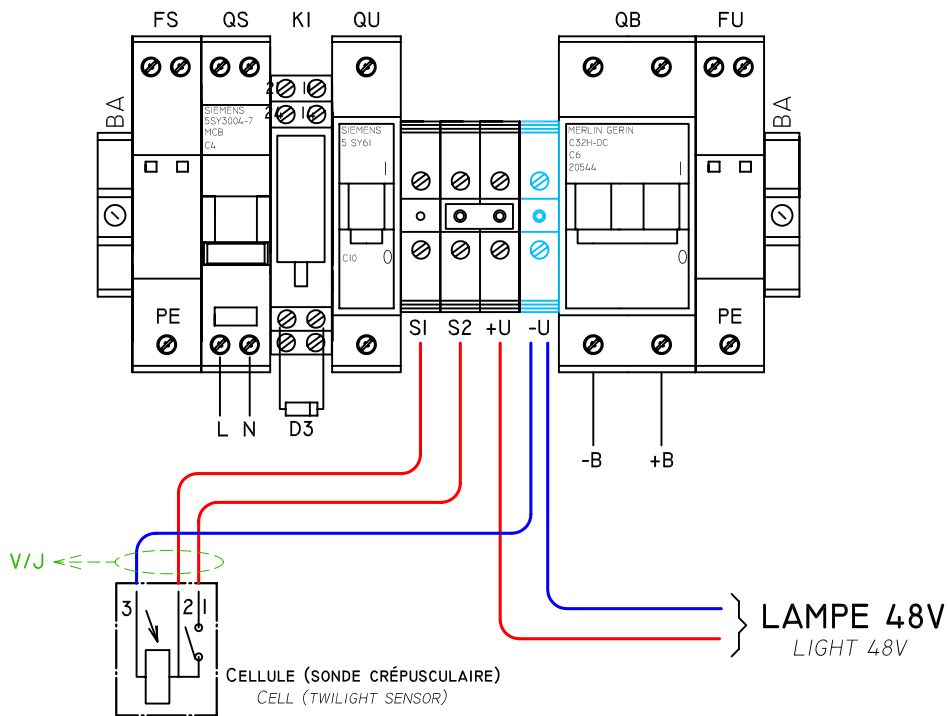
FS QS KI QU QB FU

BA

SIEMENS
5SY3004-7
MCB
C4

SIEMENS
5 SY61
C10

MERLIN GERIN
C32H-DC
C6
20544

BA

PE

PE

L N

D3

SI S2 +U -U

-B +B

V/J

3 2 1

LAMPE 48V
LIGHT 48V

CELLULE (SONDE CRÉPUSCULAIRE)
CELL (TWILIGHT SENSOR)